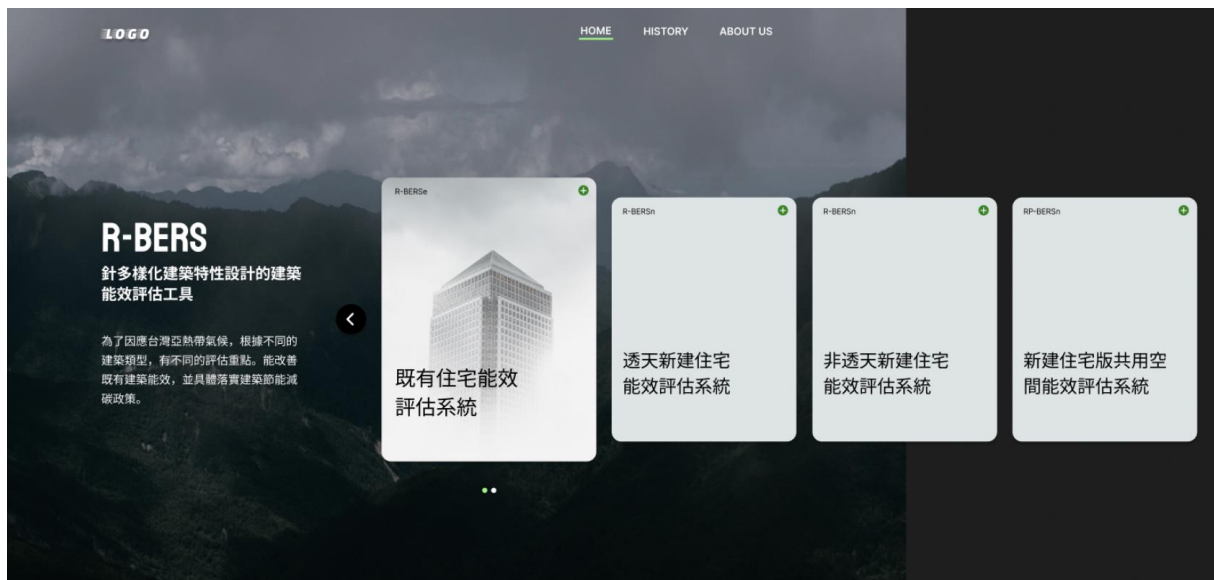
LOGO

HOME HISTORY ABOUT US

R-BERS

針多樣化建築特性設計的建築能效評估工具

為了因應台灣亞熱帶氣候，根據不同的建築類型，有不同的評估重點。能改善既有建築能效，並具體落實建築節能減碳政策。

R-BERSe

既有住宅能效評估系統

R-BERSn

透天新建住宅能效評估系統

R-BERSn

非透天新建住宅能效評估系統

RP-BERSn

新建住宅版共用空間能效評估系統